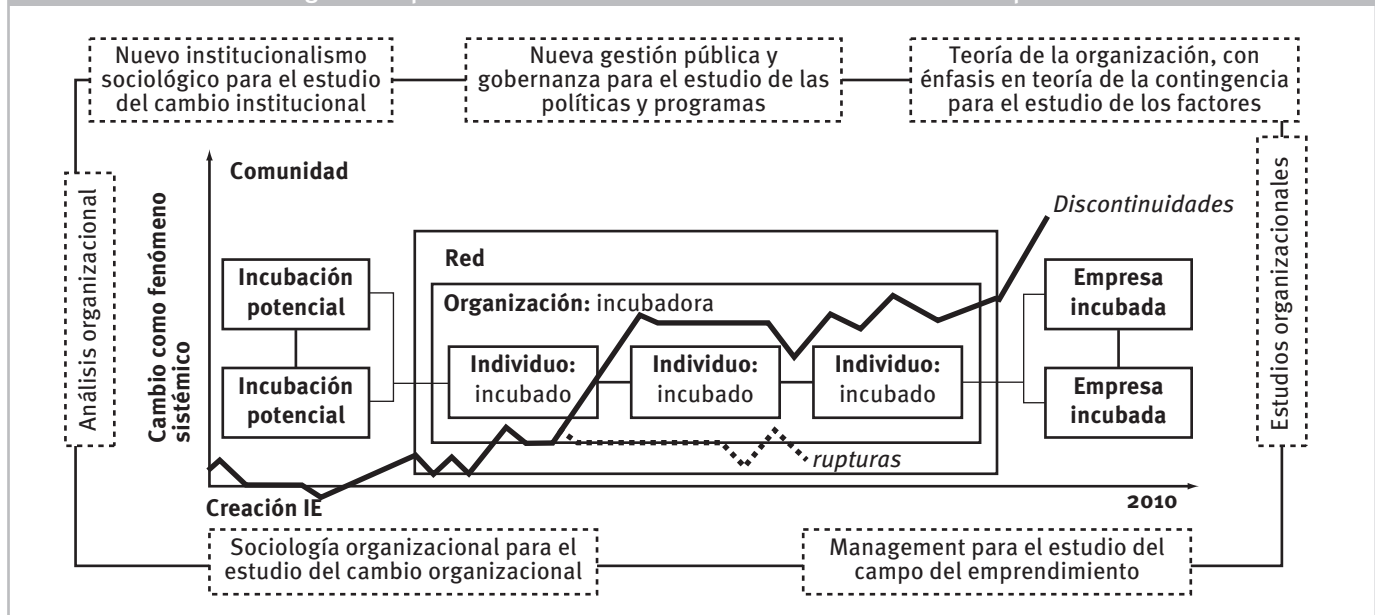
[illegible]

Nuevo institucionalismo sociológico para el estudio del cambio institucional

Nueva gestión pública y gobernanza para el estudio de las políticas y programas

Teoría de la organización, con énfasis en teoría de la contingencia para el estudio de los factores

Análisis organizacional

Estudios organizacionales

Comunidad

Cambio como fenómeno sistémico

Discontinuidades

Red

Incubación potencial

Incubación potencial

Organización: incubadora

Individuo: incubado

Individuo: incubado

Individuo: incubado

Empresa incubada

Empresa incubada

rupturas

Creación IE

2010

Sociología organizacional para el estudio del cambio organizacional

Management para el estudio del campo del emprendimiento